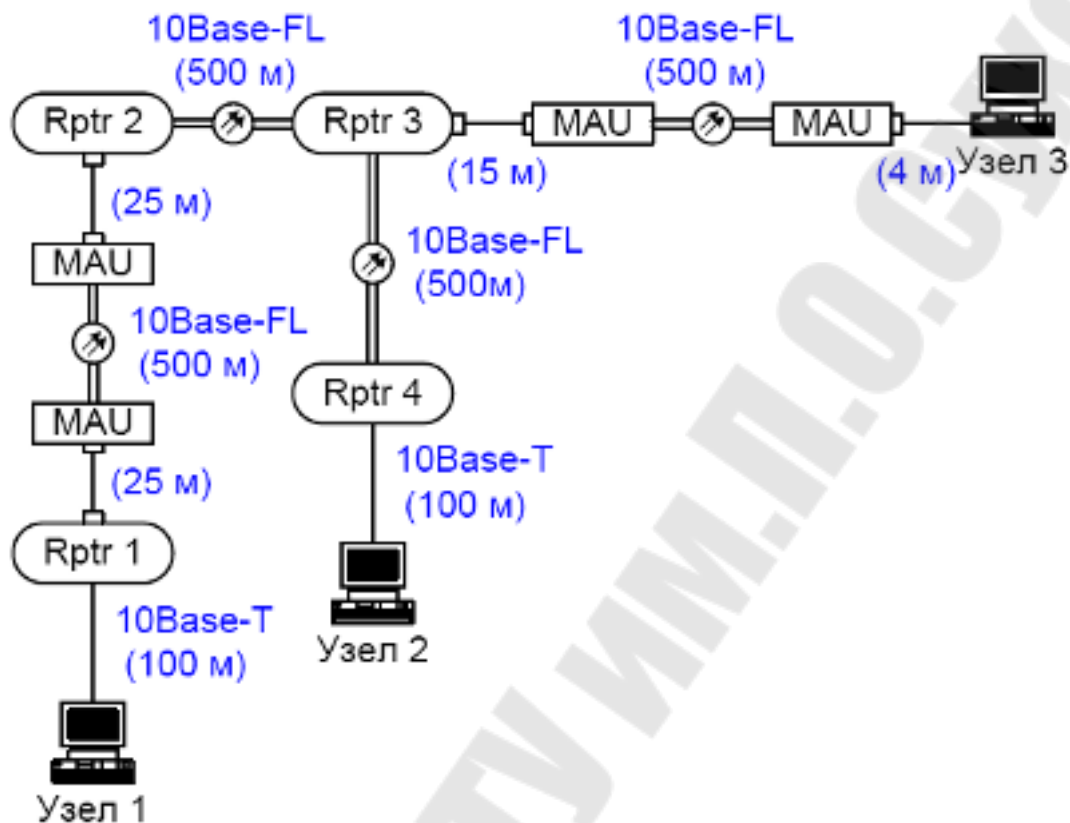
10Base-FL
(500 м)

10Base-FL
(500 м)

Rptr 2

Rptr 3

MAU

MAU

(15 м)

(4 м)

Узел 3

(25 м)

MAU

10Base-FL
(500м)

10Base-FL
(500 м)

MAU

Rptr 4

(25 м)

10Base-T
(100 м)

Rptr 1

10Base-T
(100 м)

Узел 2

Узел 1

ГГТУ ИМ.П.О.СУХ